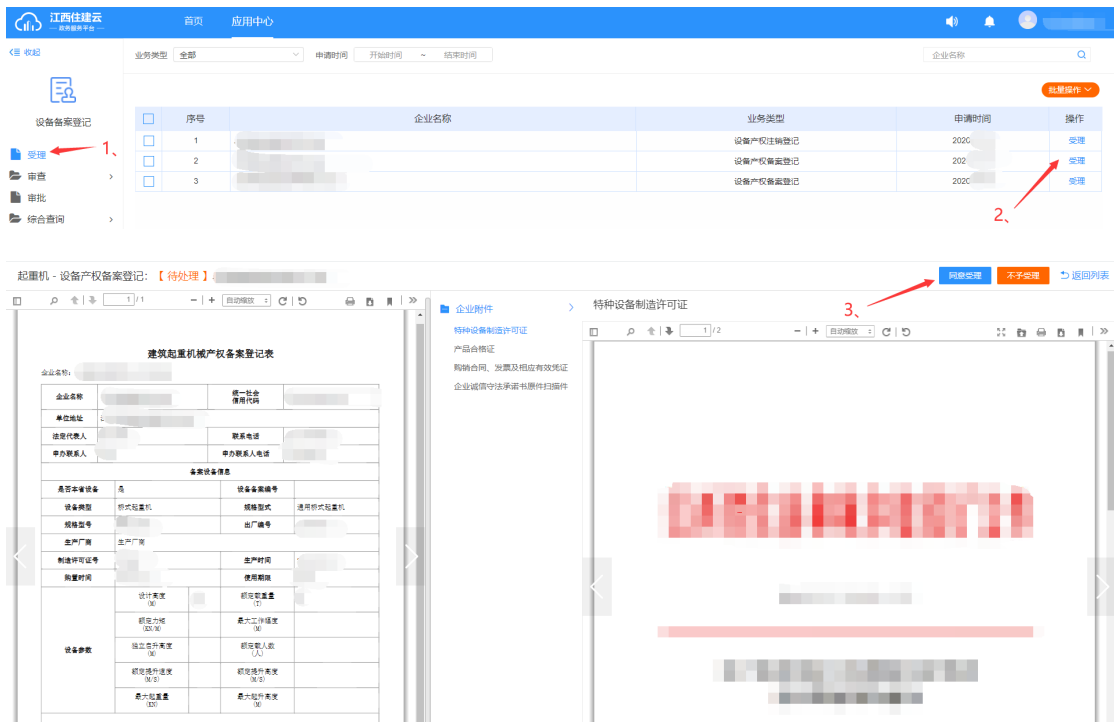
江西住建云
— 政务服务平台 —
首页 应用中心

收起
设备备案登记
受理 1、
审查
审批
综合查询

业务类型 全部 申请时间 开始时间 ~ 结束时间 企业名称
批量操作

| 序号 | 企业名称 | 业务类型 | 申请时间 | 操作 |
|---|---|---|---|---|
| 1 | | 设备产权注销登记 | 2020 | 受理 |
| 2 | | 设备产权备案登记 | 202 | 受理 |
| 3 | | 设备产权备案登记 | 2020 | 受理 |

2、

起重机 - 设备产权备案登记: 【 待处理 】
3、
同意受理 不予受理 返回列表

1 / 1 自动缩放

建筑起重机械产权备案登记表
企业名称:

| 企业名称 | | 统一社会信用代码 | |
|---|---|---|---|
| 单位地址 | | | |
| 法定代表人 | | 联系电话 | |
| 申办联系人 | | 申办联系人电话 | |
| 备案设备信息 | | | |
| 是否本省设备 | 是 | 设备备案编号 | |
| 设备类型 | 塔式起重机 | 规格型式 | 通用塔式起重机 |
| 规格型号 | | 出厂编号 | |
| 生产厂商 | 生产厂商 | | |
| 制造许可证号 | | 生产时间 | |
| 购置时间 | | 使用期限 | |
| 设备参数 | 设计高度 (M) | 额定载重量 (T) | |
| | 额定力矩 (KN/M) | 最大工作幅度 (M) | |
| | 独立自升高度 (M) | 额定载人数 (人) | |
| | 额定提升速度 (M/S) | 额定提升速度 (M/S) | |
| | 最大起重量 (KN) | 最大起升高度 (M) | |

企业附件
特种设备制造许可证
产品合格证
购销合同、发票及相应有效凭证
企业诚信守法承诺书原件扫描件

特种设备制造许可证
1 / 2 自动缩放